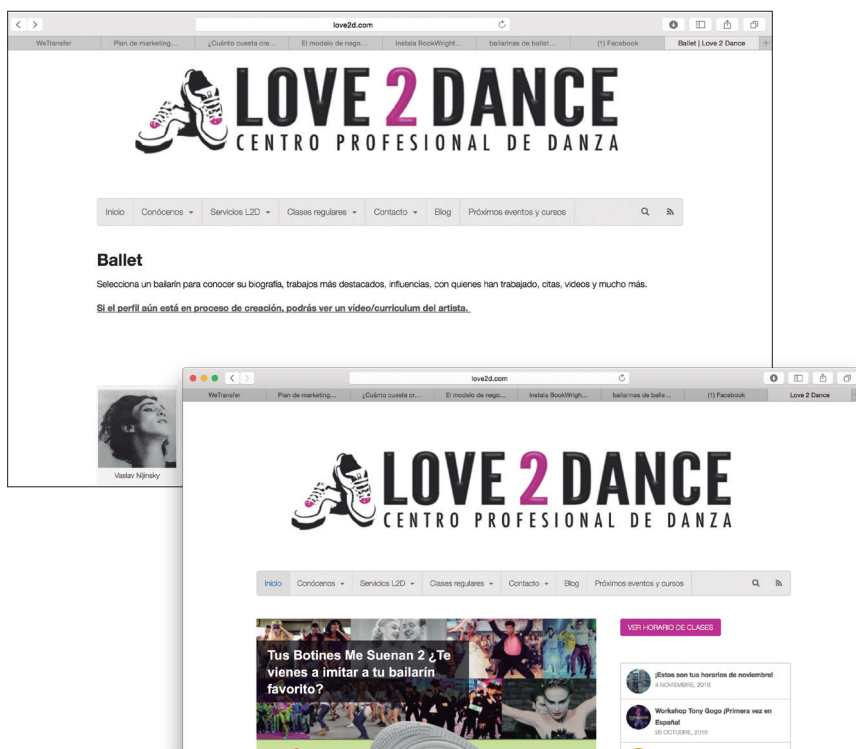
love2d.com

WeTransfer | Plan de marketing... | ¿Cuánto cuesta cr... | El modelo de nego... | Instala BookWright... | bailarinas de ballet... | (1) Facebook | Ballet | Love 2 Dance

LOVE 2 DANCE
CENTRO PROFESIONAL DE DANZA

Inicio | Conócenos | Servicios L2D | Clases regulares | Contacto | Blog | Próximos eventos y cursos

Ballet

Selecciona un bailarín para conocer su biografía, trabajos más destacados, influencias, con quienes han trabajado, citas, videos y mucho más.

Si el perfil aún está en proceso de creación, podrás ver un vídeo/currículum del artista.

Vaslav Nijinsky

love2d.com

WeTransfer | Plan de marketing... | ¿Cuánto cuesta cr... | El modelo de nego... | Instala BookWrigh... | bailarinas de balle... | (1) Facebook | Love 2 Dance

LOVE 2 DANCE
CENTRO PROFESIONAL DE DANZA

Inicio | Conócenos | Servicios L2D | Clases regulares | Contacto | Blog | Próximos eventos y cursos

Tus Botines Me Suenan 2 ¿Te vienes a imitar a tu bailarín favorito?

VER HORARIO DE CLASES

¡Estos son tus horarios de noviembre!
4 NOVIEMBRE, 2016

Workshop Tony Gogo ¡Primera vez en España!
26 OCTUBRE, 2016